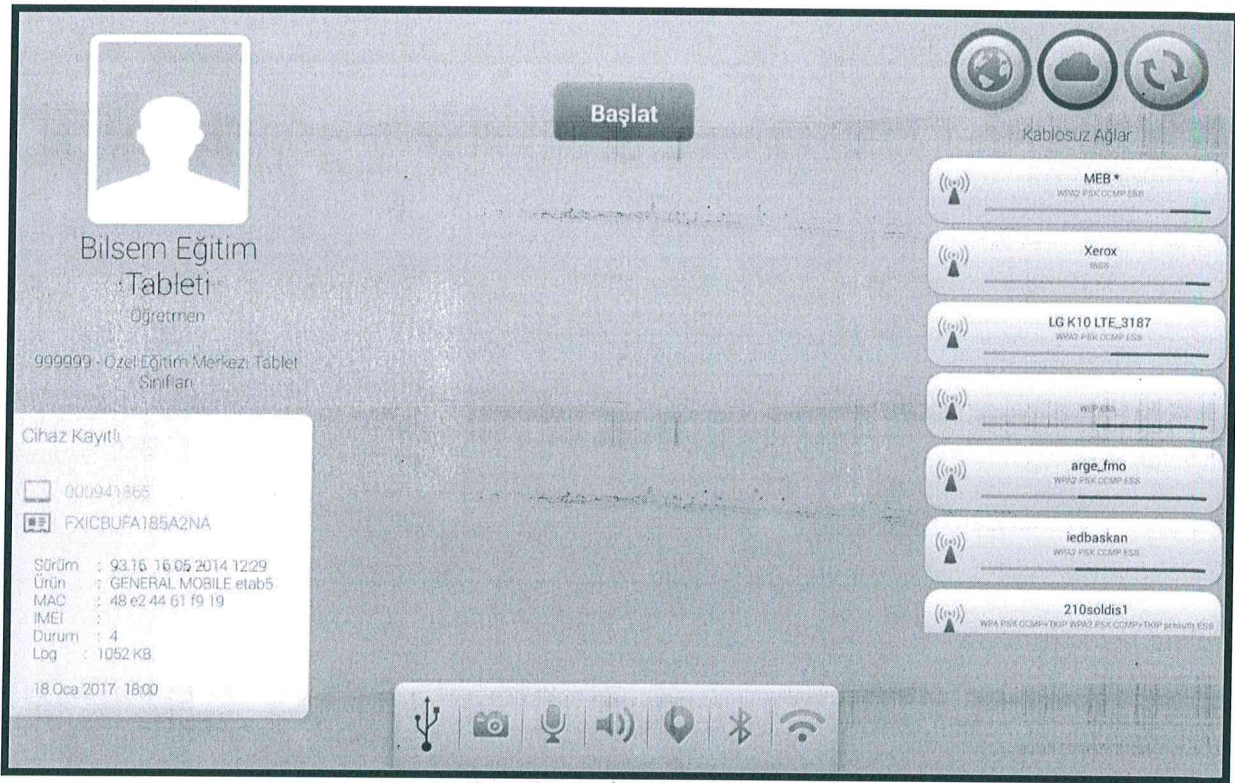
Başlat

Kablosuz Ağlar

MEB *
WPA2 PSK CCMP ESS

Xerox
IBSS

LG K10 LTE_3187
WPA2 PSK CCMP ESS

WEP ESS

arge_fmo
WPA2 PSK CCMP ESS

iedbaskan
WPA2 PSK CCMP ESS

210soldis1
WPA PSK CCMP+TKIP WPA2 PSK CCMP+TKIP preauth ESS

Bilsem Eğitim Tableti
Öğretmen

999999 - Özel Eğitim Merkezi Tablet Sınıfları

Cihaz Kayıtlı

000941865
FXICBUFA185A2NA

Sürüm : 93.16 16.05.2014 12:29
Ürün : GENERAL MOBILE etab5
MAC : 48 e2 44 61 f9 19
IMEI :
Durum : 4
Log : 1052 KB

18 Oca 2017 18:00